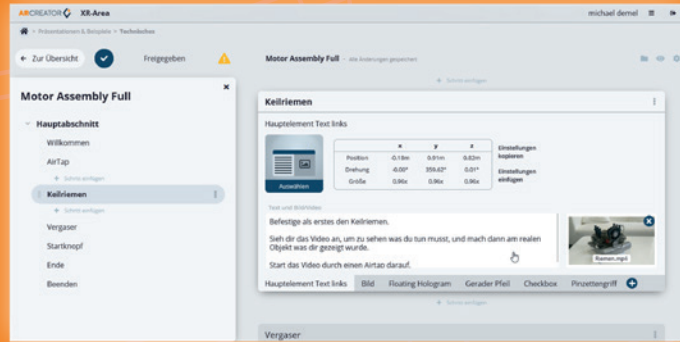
ARCREATOR XR-Area

michael demel

Präsentationen & Beispiele > Techdocs

← Zur Übersicht

Freigegeben

Motor Assembly Full - Alle Änderungen gespeichert

+ Schritt einfügen

Motor Assembly Full

Hauptabschnitt

Willkommen

AirTap

+ Schritt einfügen

Keilriemen

+ Schritt einfügen

Vergaser

Startknopf

Ende

Beenden

Keilriemen

Hauptelement Text links

Auswählen

| | x | y | z |
|---|---|---|---|
| Position | -0.18m | 0.91m | 0.82m |
| Drehung | -0.00° | 359.62° | 0.01° |
| Größe | 0.96x | 0.96x | 0.96x |

Einstellungen kopieren

Einstellungen einfügen

Text und Bild/Video

Befestige als erstes den Keilriemen.

Sieh dir das Video an, um zu sehen was du tun musst, und mach dann am realen Objekt was dir gezeigt wurde.

Start das Video durch einen Airtap darauf.

Riemen.mp4

Hauptelement Text links | Bild | Floating Hologram | Gerader Pfeil | Checkbox | Pinzettengriff

+ Schritt einfügen

Vergaser